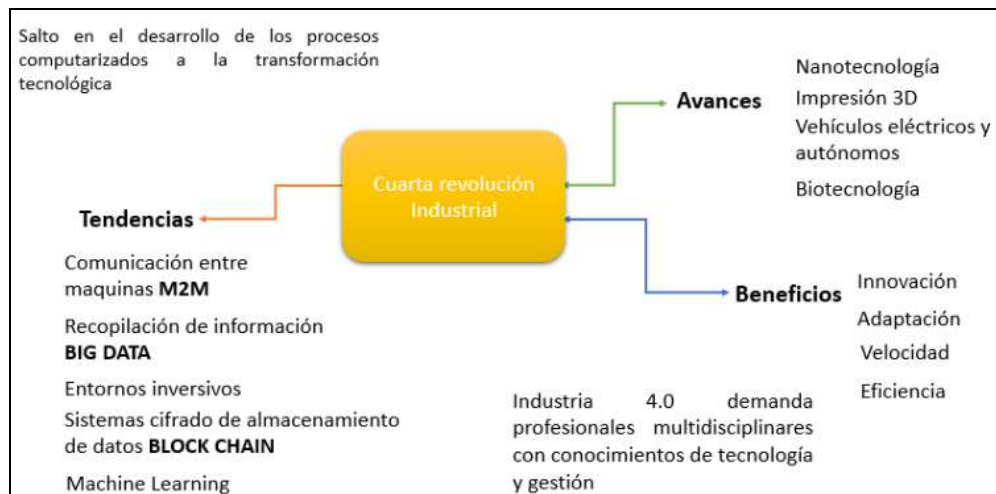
Salto en el desarrollo de los procesos computarizados a la transformación tecnológica

Cuarta revolución Industrial

Avances

Nanotecnología

Impresión 3D

Vehículos eléctricos y autónomos

Biotecnología

Tendencias

Comunicación entre maquinas **M2M**

Recopilación de información **BIG DATA**

Entornos inversivos

Sistemas cifrado de almacenamiento de datos **BLOCK CHAIN**

Machine Learning

Beneficios

Innovación

Adaptación

Velocidad

Eficiencia

Industria 4.0 demanda profesionales multidisciplinares con conocimientos de tecnología y gestión